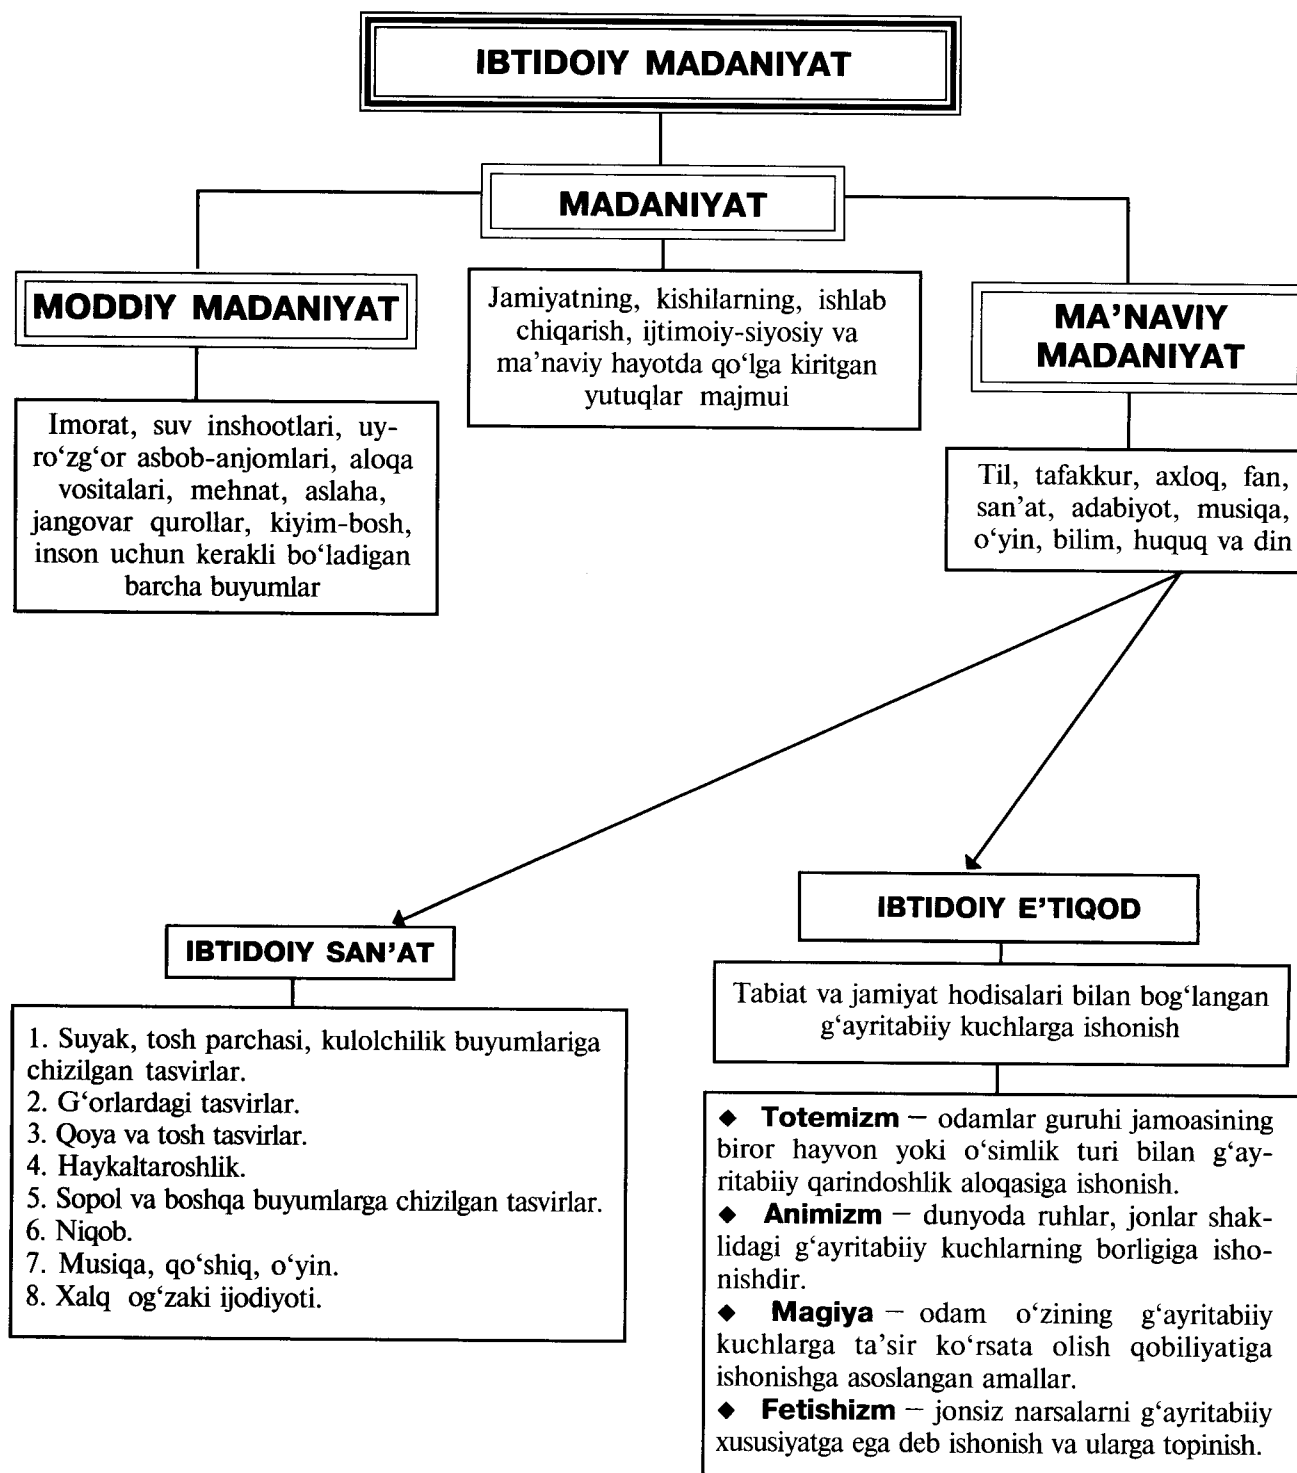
IBTIDOIY MADANIYAT

MADANIYAT

MODDIY MADANIYAT

Jamiyatning, kishilarning, ishlab chiqarish, ijtimoiy-siyosiy va ma'naviy hayotda qo'lga kiritgan yutuqlar majmui

MA'NAVIY MADANIYAT

Imorat, suv inshootlari, uyro'zg'or asbob-anjomlari, aloqa vositalari, mehnat, aslaha, jangovar qurollar, kiyim-bosh, inson uchun kerakli bo'ladigan barcha buyumlar

Til, tafakkur, axloq, fan, san'at, adabiyot, musiqa, o'yin, bilim, huquq va din

IBTIDOIY E'TIQOD

IBTIDOIY SAN'AT

Tabiat va jamiyat hodisalari bilan bog'langan g'ayritabiiy kuchlarga ishonish

1. Suyak, tosh parchasi, kulolchilik buyumlariga chizilgan tasvirlar.
2. G'orlardagi tasvirlar.
3. Qoya va tosh tasvirlar.
4. Haykaltaroshlik.
5. Sopol va boshqa buyumlarga chizilgan tasvirlar.
6. Niqob.
7. Musiqa, qo'shiq, o'yin.
8. Xalq og'zaki ijodiyoti.

◆ Totemizm – odamlar guruhi jamoasining biror hayvon yoki o'simlik turi bilan g'ayritabiiy qarindoshlik aloqasiga ishonish.
◆ Animizm – dunyoda ruhlar, jonlar shaklidagi g'ayritabiiy kuchlarning borligiga ishonishdir.
◆ Magiya – odam o'zining g'ayritabiiy kuchlarga ta'sir ko'rsata olish qobiliyatiga ishonishga asoslangan amallar.
◆ Fetishizm – jonsiz narsalarni g'ayritabiiy xususiyatga ega deb ishonish va ularga topinish.